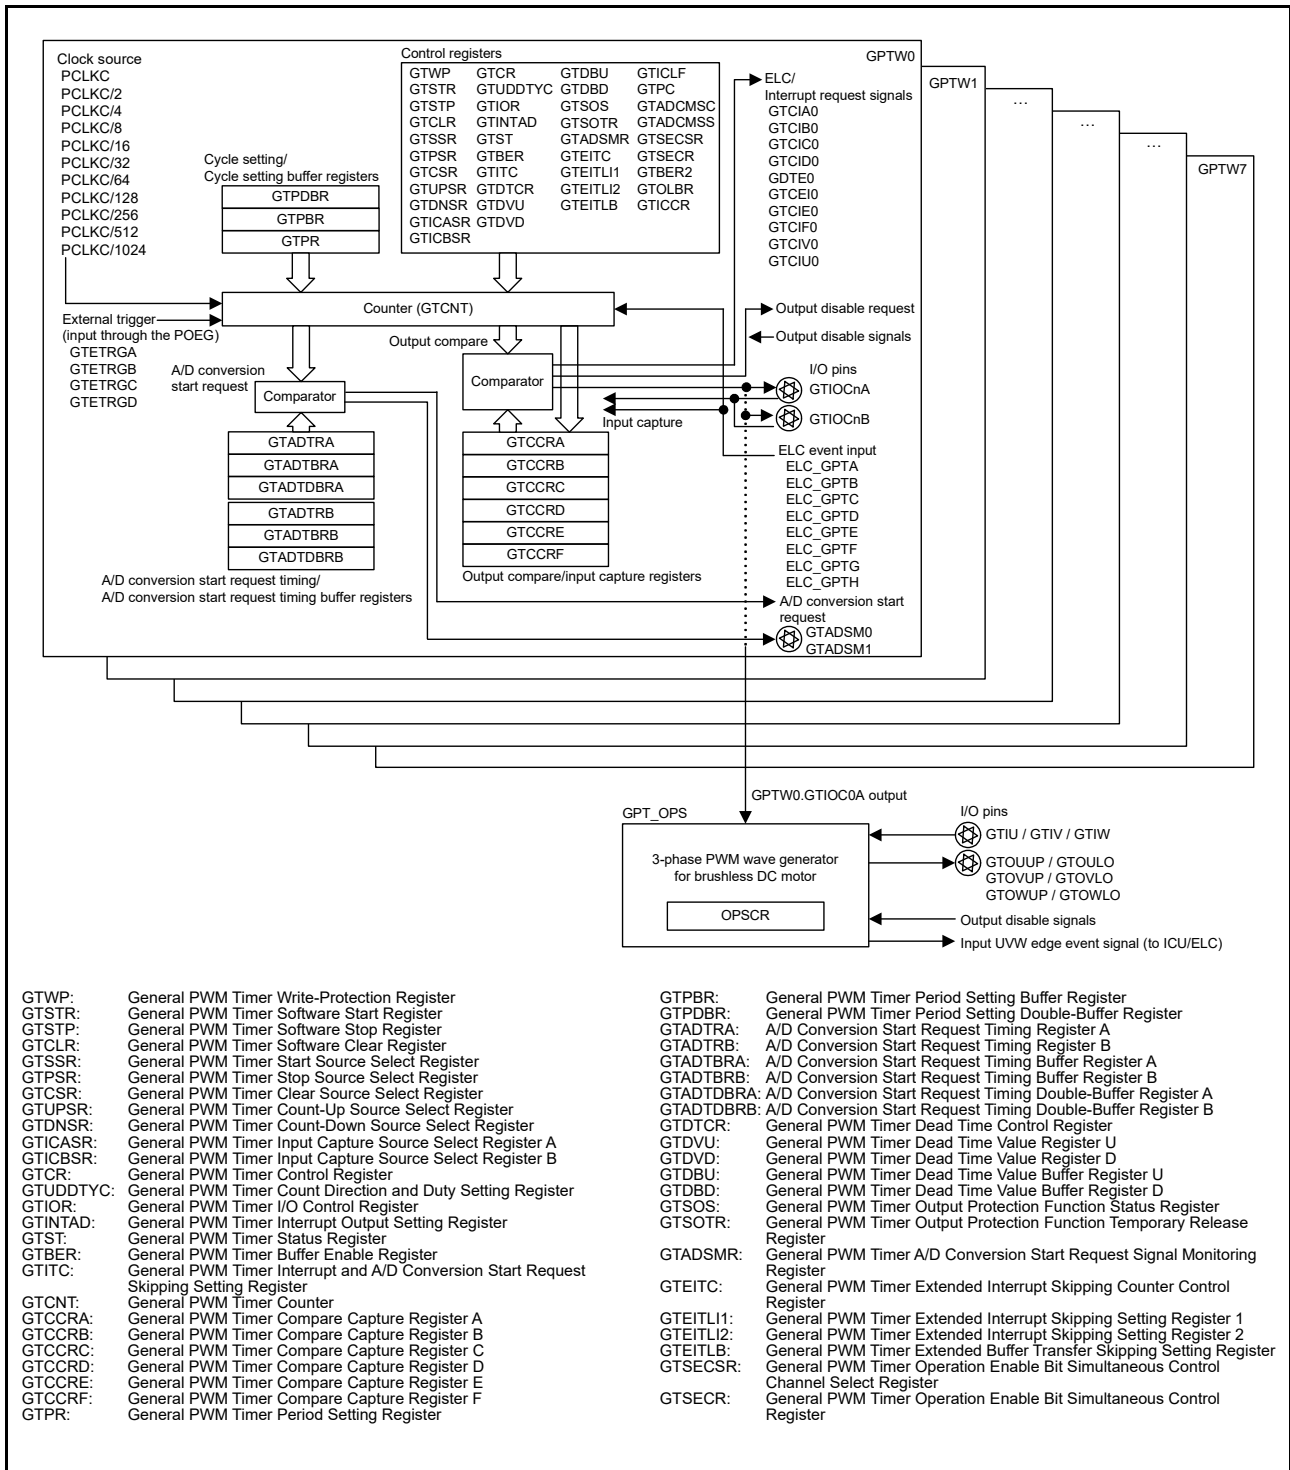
Clock source
PCLKC
PCLKC/2
PCLKC/4
PCLKC/8
PCLKC/16
PCLKC/32
PCLKC/64
PCLKC/128
PCLKC/256
PCLKC/512
PCLKC/1024

Control registers

| GTWP | GTCR | GTDBU | GTICLF |
|---|---|---|---|
| GTSTR | GTUDDTYC | GTDBD | GTPC |
| GTSTP | GTIOR | GTSOS | GTADCMSC |
| GTCLR | GTINTAD | GTSOTR | GTADCMSS |
| GTSSR | GTST | GTADSMR | GTSECSR |
| GTPSR | GTBER | GTEITC | GTSECR |
| GTCSR | GTITC | GTEITLI1 | GTBER2 |
| GTUPSR | GTDTCR | GTEITLI2 | GTOLBR |
| GTDNSR | GTDVU | GTEITLB | GTICCR |
| GTICASR | GTDVD | | |
| GTICBSR | | | |

GPTW0
GPTW1
...
...
...
GPTW7

ELC/
Interrupt request signals
GTCIA0
GTCIB0
GTCIC0
GTCID0
GDTE0
GTCEI0
GTCIE0
GTCIF0
GTCIV0
GTCIU0

Cycle setting/
Cycle setting buffer registers
GTPDBR
GTPBR
GTPR

Counter (GTCNT)
External trigger
(input through the POEG)
GTETRGA
GTETRGB
GTETRGC
GTETRGD

Output disable request
Output disable signals
Output compare
A/D conversion
start request
Comparator
Comparator
I/O pins
GTIOCnA
GTIOCnB
Input capture
ELC event input
ELC_GPTA
ELC_GPTB
ELC_GPTC
ELC_GPTD
ELC_GPTE
ELC_GPTF
ELC_GPTG
ELC_GPTH

GTADTRA
GTADTBRA
GTADTDBRA
GTADTRB
GTADTBRB
GTADTDBRB
A/D conversion start request timing/
A/D conversion start request timing buffer registers

GTCCRA
GTCCRB
GTCCRC
GTCCRD
GTCCRE
GTCCRF
Output compare/input capture registers

A/D conversion start request
GTADSM0
GTADSM1

GPTW0.GTIOC0A output
GPT_OPS
I/O pins
GTIU / GTIV / GTIW
3-phase PWM wave generator for brushless DC motor
GTOUUP / GTOULO
GTOVUP / GTOVLO
GTOWUP / GTOWLO
OPSCR
Output disable signals
Input UVW edge event signal (to ICU/ELC)

GTWP: General PWM Timer Write-Protection Register
GTSTR: General PWM Timer Software Start Register
GTSTP: General PWM Timer Software Stop Register
GTCLR: General PWM Timer Software Clear Register
GTSSR: General PWM Timer Start Source Select Register
GTPSR: General PWM Timer Stop Source Select Register
GTCSR: General PWM Timer Clear Source Select Register
GTUPSR: General PWM Timer Count-Up Source Select Register
GTDNSR: General PWM Timer Count-Down Source Select Register
GTICASR: General PWM Timer Input Capture Source Select Register A
GTICBSR: General PWM Timer Input Capture Source Select Register B
GTCR: General PWM Timer Control Register
GTUDDTYC: General PWM Timer Count Direction and Duty Setting Register
GTIOR: General PWM Timer I/O Control Register
GTINTAD: General PWM Timer Interrupt Output Setting Register
GTST: General PWM Timer Status Register
GTBER: General PWM Timer Buffer Enable Register
GTITC: General PWM Timer Interrupt and A/D Conversion Start Request Skipping Setting Register
GTCNT: General PWM Timer Counter
GTCCRA: General PWM Timer Compare Capture Register A
GTCCRB: General PWM Timer Compare Capture Register B
GTCCRC: General PWM Timer Compare Capture Register C
GTCCRD: General PWM Timer Compare Capture Register D
GTCCRE: General PWM Timer Compare Capture Register E
GTCCRF: General PWM Timer Compare Capture Register F
GTPR: General PWM Timer Period Setting Register

GTPBR: General PWM Timer Period Setting Buffer Register
GTPDBR: General PWM Timer Period Setting Double-Buffer Register
GTADTRA: A/D Conversion Start Request Timing Register A
GTADTRB: A/D Conversion Start Request Timing Register B
GTADTBRA: A/D Conversion Start Request Timing Buffer Register A
GTADTBRB: A/D Conversion Start Request Timing Buffer Register B
GTADTDBRA: A/D Conversion Start Request Timing Double-Buffer Register A
GTADTDBRB: A/D Conversion Start Request Timing Double-Buffer Register B
GTDTCR: General PWM Timer Dead Time Control Register
GTDVU: General PWM Timer Dead Time Value Register U
GTDVD: General PWM Timer Dead Time Value Register D
GTDBU: General PWM Timer Dead Time Value Buffer Register U
GTDBD: General PWM Timer Dead Time Value Buffer Register D
GTSOS: General PWM Timer Output Protection Function Status Register
GTSOTR: General PWM Timer Output Protection Function Temporary Release Register
GTADSMR: General PWM Timer A/D Conversion Start Request Signal Monitoring Register
GTEITC: General PWM Timer Extended Interrupt Skipping Counter Control Register
GTEITLI1: General PWM Timer Extended Interrupt Skipping Setting Register 1
GTEITLI2: General PWM Timer Extended Interrupt Skipping Setting Register 2
GTEITLB: General PWM Timer Extended Buffer Transfer Skipping Setting Register
GTSECSR: General PWM Timer Operation Enable Bit Simultaneous Control Channel Select Register
GTSECR: General PWM Timer Operation Enable Bit Simultaneous Control Register